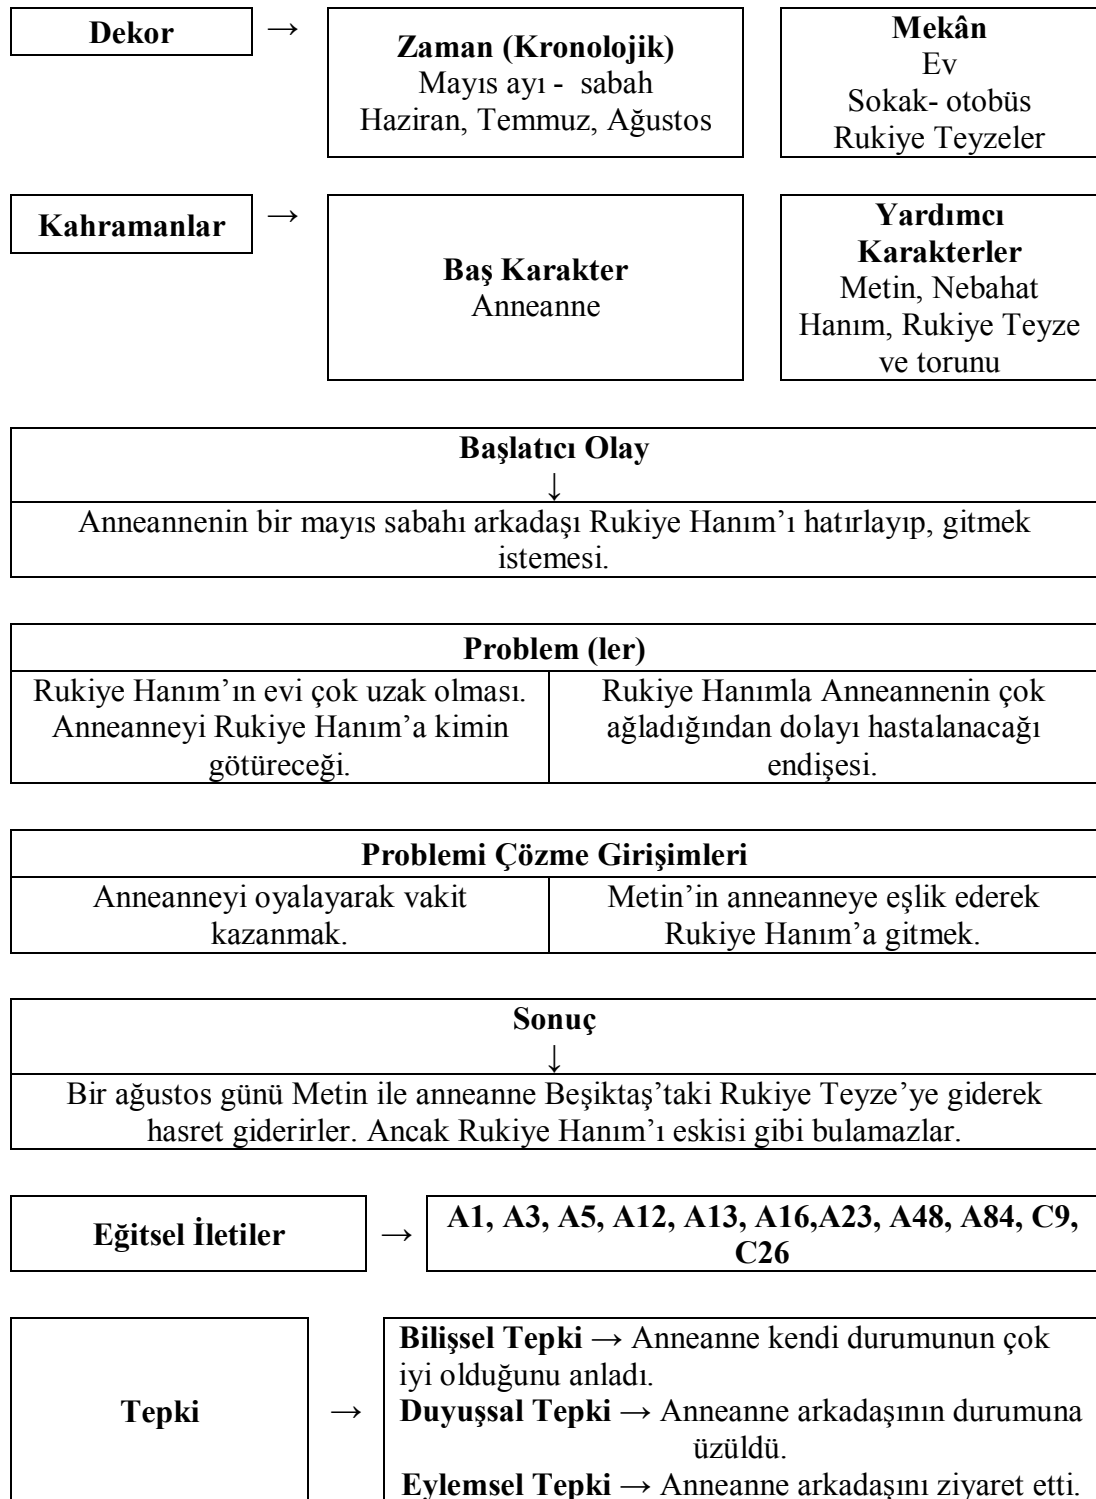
**Dekor** → **Zaman (Kronolojik)**
Mayıs ayı - sabah
Haziran, Temmuz, Ağustos

**Mekân**
Ev
Sokak- otobüs
Rukiye Teyzeler

**Kahramanlar** → **Baş Karakter**
Anneanne

**Yardımcı Karakterler**
Metin, Nebahat Hanım, Rukiye Teyze ve torunu

| **Başlatıcı Olay** ↓ |
|---|
| Anneannenin bir mayıs sabahı arkadaşı Rukiye Hanım'ı hatırlayıp, gitmek istemesi. |

| **Problem (ler)** | |
|---|---|
| Rukiye Hanım'ın evi çok uzak olması. Anneanneyi Rukiye Hanım'a kimin götüreceği. | Rukiye Hanımla Anneannenin çok ağladığından dolayı hastalanacağı endişesi. |

| **Problemi Çözme Girişimleri** | |
|---|---|
| Anneanneyi oyalayarak vakit kazanmak. | Metin'in anneanneye eşlik ederek Rukiye Hanım'a gitmek. |

| **Sonuç** ↓ |
|---|
| Bir ağustos günü Metin ile anneanne Beşiktaş'taki Rukiye Teyze'ye giderek hasret giderirler. Ancak Rukiye Hanım'ı eskisi gibi bulamazlar. |

**Eğitsel İletiler** → **A1, A3, A5, A12, A13, A16,A23, A48, A84, C9, C26**

**Tepki** →
**Bilişsel Tepki** → Anneanne kendi durumunun çok iyi olduğunu anladı.
**Duyuşsal Tepki** → Anneanne arkadaşının durumuna üzüldü.
**Eylemsel Tepki** → Anneanne arkadaşını ziyaret etti.